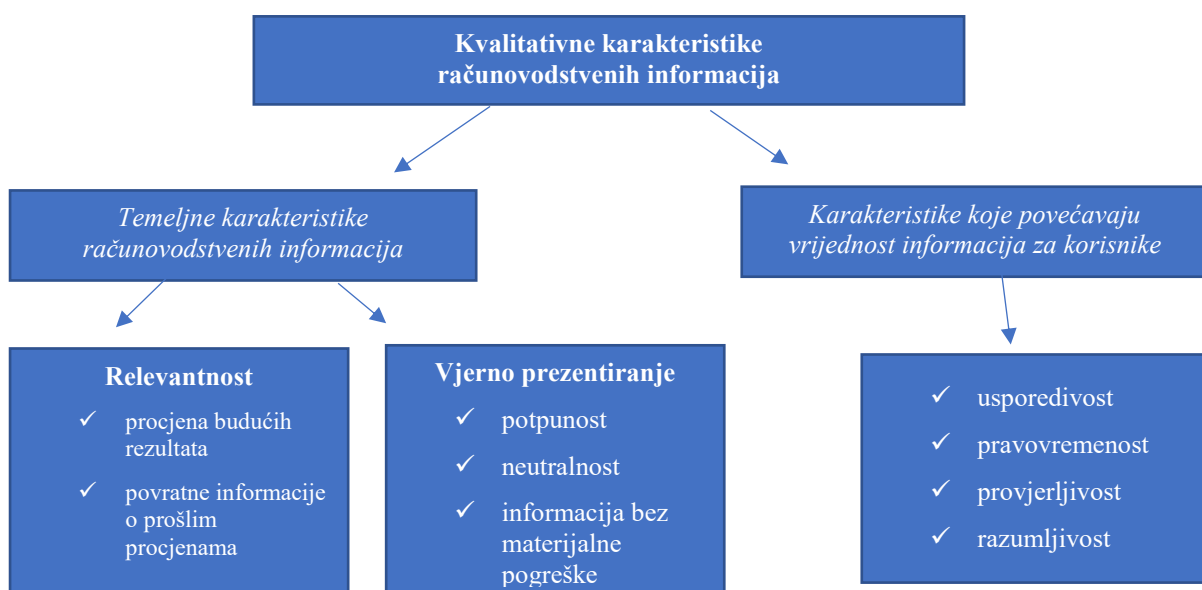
Kvalitativne karakteristike računovodstvenih informacija

Temeljne karakteristike računovodstvenih informacija

Karakteristike koje povećavaju vrijednost informacija za korisnike

Relevantnost
✓ procjena budućih rezultata
✓ povratne informacije o prošlim procjenama

Vjerno prezentiranje
✓ potpunost
✓ neutralnost
✓ informacija bez materijalne pogreške

✓ usporedivost
✓ pravovremenost
✓ provjerljivost
✓ razumljivost